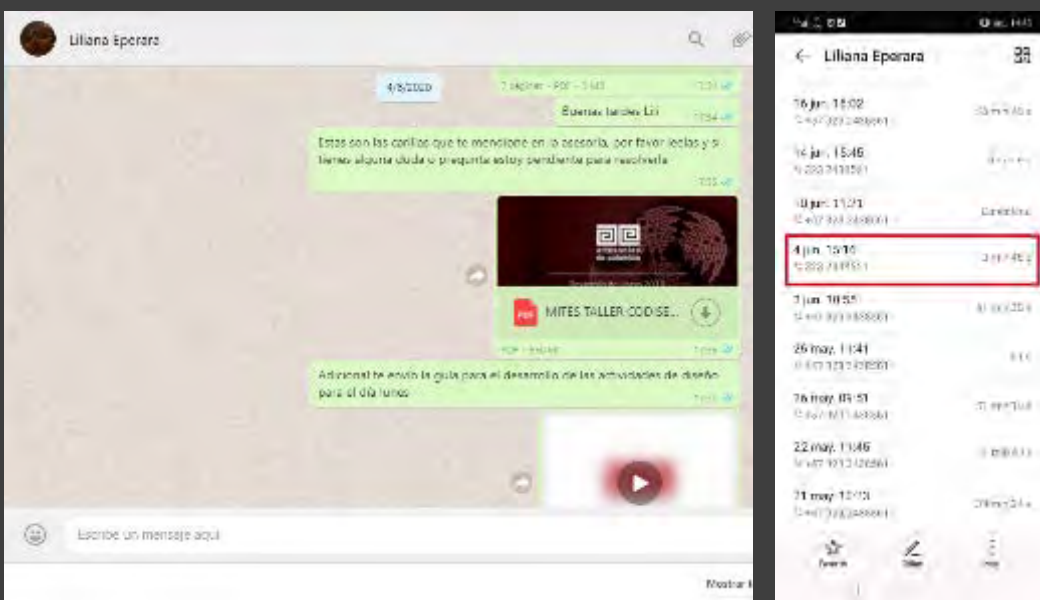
Liliana Eperara

4/6/2020

7 páginas · PDF · 1 MB

Buenas tardes Lili

Estos son las cartillas que te mencione en la asesoria, por favor leelas y si tienes alguna duda o pregunta estoy pendiente para resolverla

MITES TALLER CODISE...

PDF

Adicional te envio la guia para el desarrollo de las actividades de diseño para el día lunes

Escribe un mensaje aquí

Mostrar

← Liliana Eperara

16 jun. 18:02
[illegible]

16 jun. 15:46
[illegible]

10 jun. 11:21
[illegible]

4 jun. 15:10
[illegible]

2 jun. 10:55
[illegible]

26 may. 11:41
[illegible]

26 may. 09:51
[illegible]

22 may. 11:46
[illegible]

21 may. 12:13
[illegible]

Favorito

Editar

Más